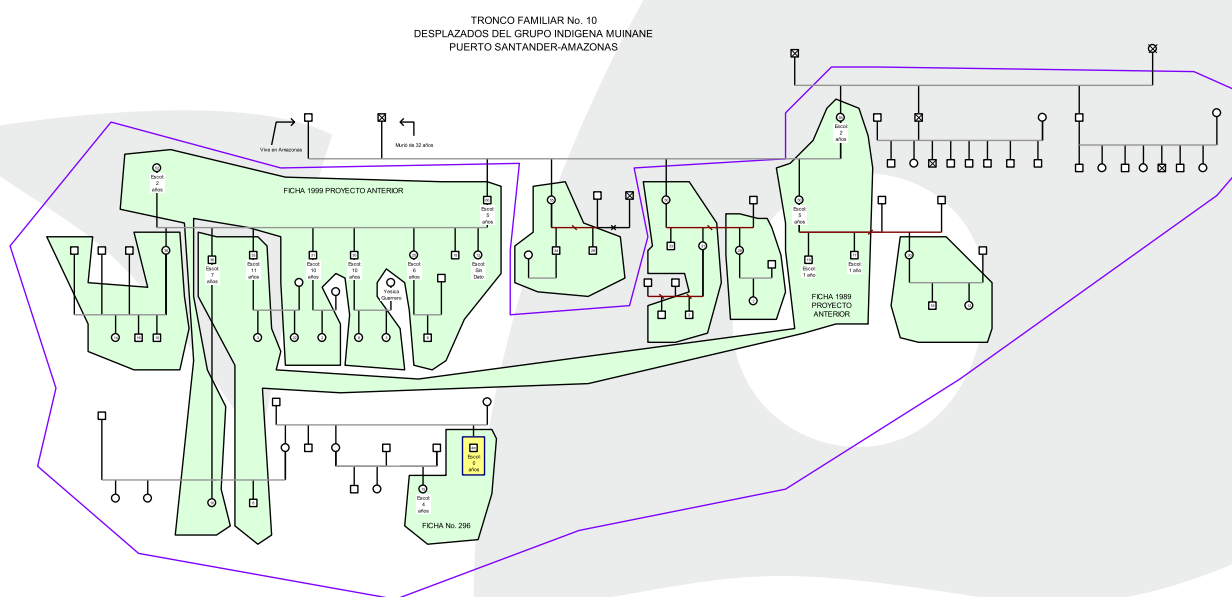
TRONCO FAMILIAR No. 10
DESPLAZADOS DEL GRUPO INDIGENA MUINANE
PUERTO SANTANDER-AMAZONAS

Vive en Amazonas

Murió de 32 años

FICHA 1999 PROYECTO ANTERIOR

Escol 2 años

Escol 5 años

Escol 7 años

Escol 11 años

Escol 10 años

Escol 10 años

Yesica Guerrero

Escol 6 años

Escol Sin Dato

Escol 2 años

Escol 5 años

Escol 1 año

Escol 1 año

FICHA 1989 PROYECTO ANTERIOR

Escol 5 años

Escol 4 años

FICHA No. 296